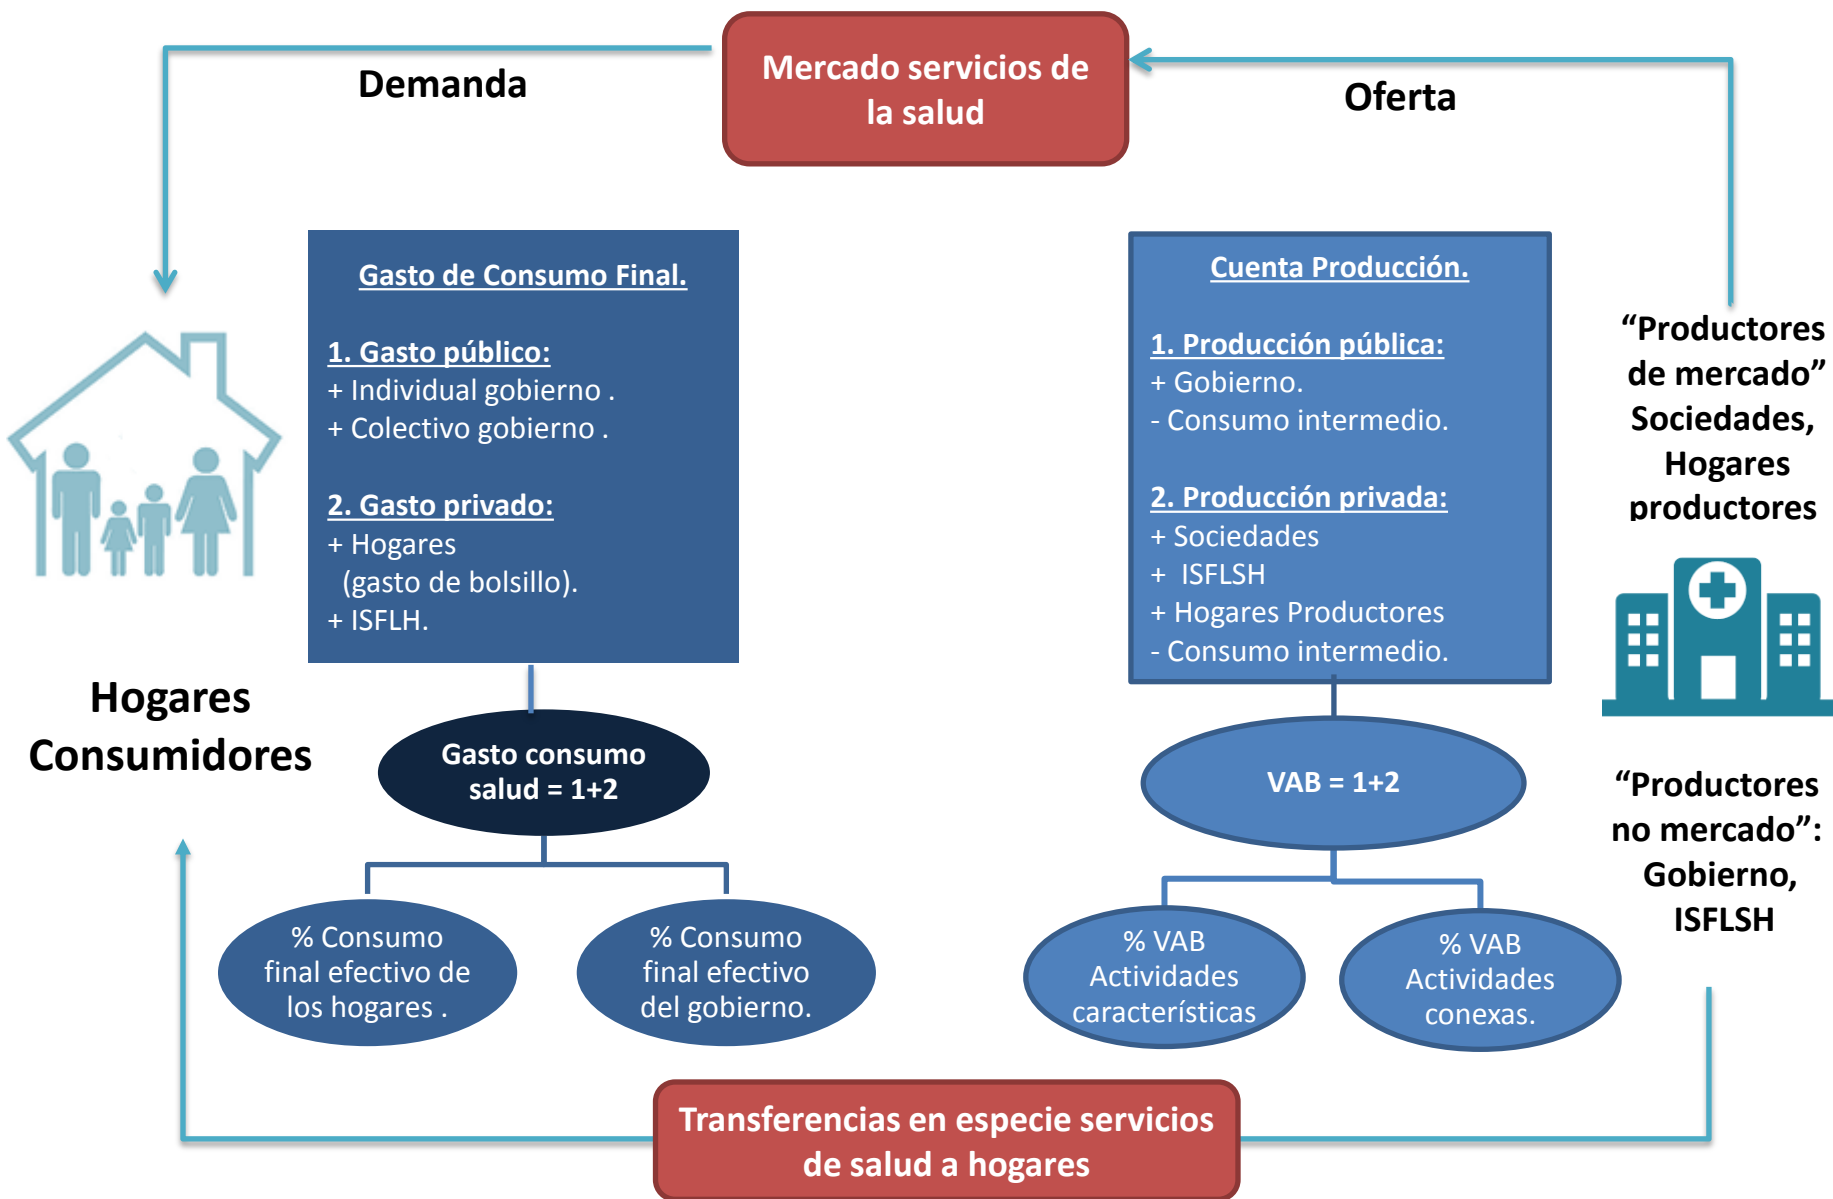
Mercado servicios de la salud

Demanda

Oferta

Gasto de Consumo Final.

1. Gasto público:
+ Individual gobierno .
+ Colectivo gobierno .

2. Gasto privado:
+ Hogares (gasto de bolsillo).
+ ISFLH.

Cuenta Producción.

1. Producción pública:
+ Gobierno.
- Consumo intermedio.

2. Producción privada:
+ Sociedades
+ ISFLSH
+ Hogares Productores
- Consumo intermedio.

“Productores de mercado” Sociedades, Hogares productores

Hogares Consumidores

Gasto consumo salud = 1+2

VAB = 1+2

“Productores no mercado”: Gobierno, ISFLSH

% Consumo final efectivo de los hogares .

% Consumo final efectivo del gobierno.

% VAB Actividades características

% VAB Actividades conexas.

Transferencias en especie servicios de salud a hogares